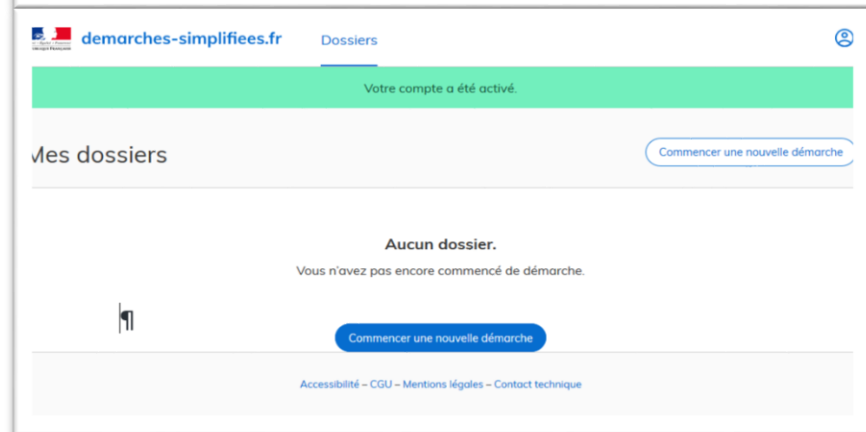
demarches-simplifiees.fr

Dossiers

Votre compte a été activé.

Mes dossiers

Commencer une nouvelle démarche

Aucun dossier.

Vous n'avez pas encore commencé de démarche.

¶

Commencer une nouvelle démarche

Accessibilité – CGU – Mentions légales – Contact technique